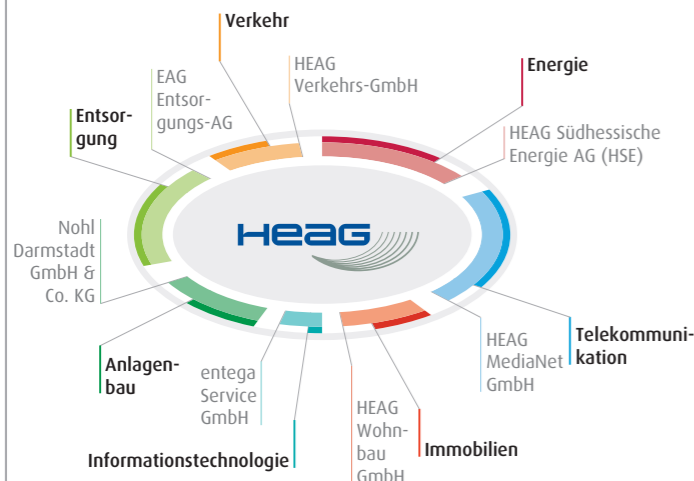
Verkehr

HEAG Verkehrs-GmbH

EAG Entsorgungs-AG

Energie

Entsorgung

HEAG Südhessische Energie AG (HSE)

HEAG

Nohl Darmstadt GmbH & Co. KG

Telekommunikation

HEAG MediaNet GmbH

Anlagenbau

entega Service GmbH

HEAG Wohnbau GmbH

Immobilien

Informationstechnologie